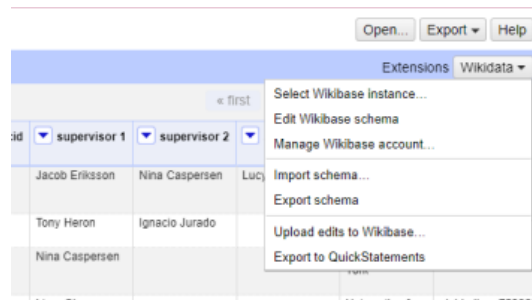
Open... Export ▾ Help

Extensions Wikidata ▾

« first

cid ▾ supervisor 1 ▾ supervisor 2 ▾

Jacob Eriksson Nina Caspersen Lucy

Tony Heron Ignacio Jurado

Nina Caspersen

Select Wikibase instance...
Edit Wikibase schema
Manage Wikibase account...
Import schema...
Export schema
Upload edits to Wikibase...
Export to QuickStatements